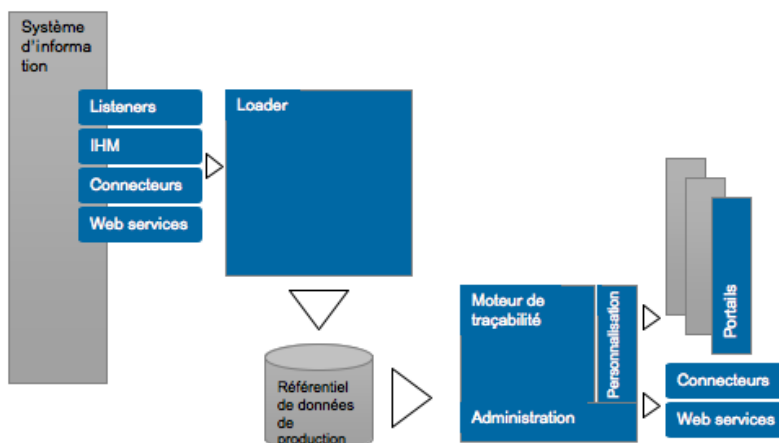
Système d'information

Listeners

IHM

Connecteurs

Web services

Loader

Référentiel de données de production

Moteur de traçabilité

Personnalisation

Administration

Portails

Connecteurs

Web services